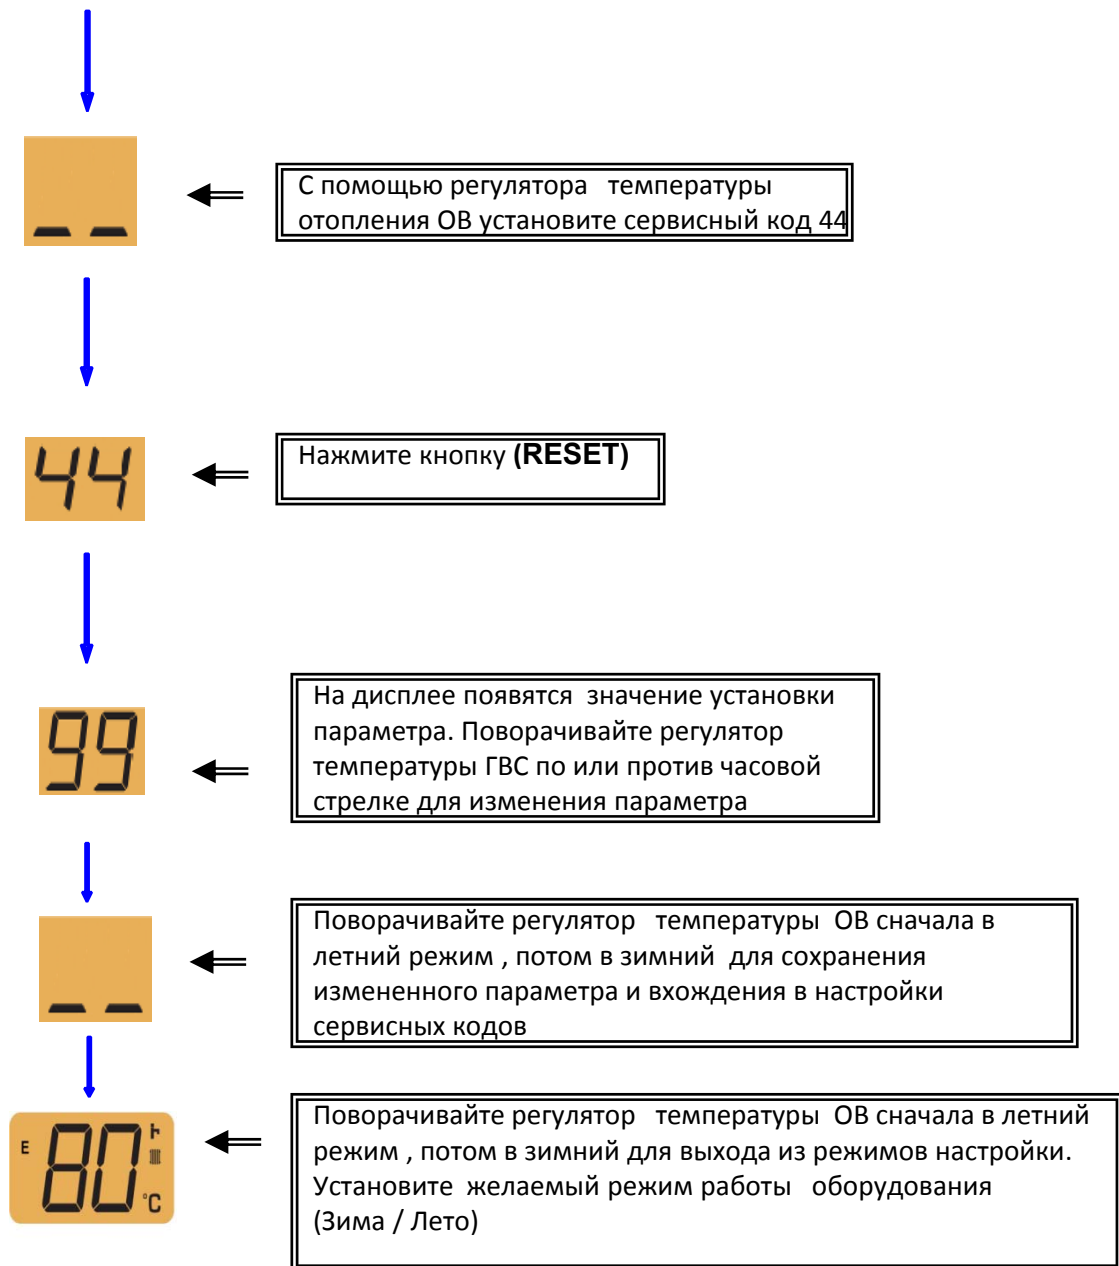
44

С помощью регулятора температуры отопления ОВ установите сервисный код 44

Нажмите кнопку **(RESET)**

99

На дисплее появятся значение установки параметра. Поворачивайте регулятор температуры ГВС по или против часовой стрелке для изменения параметра

Поворачивайте регулятор температуры ОВ сначала в летний режим , потом в зимний для сохранения измененного параметра и вхождения в настройки сервисных кодов

E 80 °C

Поворачивайте регулятор температуры ОВ сначала в летний режим , потом в зимний для выхода из режимов настройки. Установите желаемый режим работы оборудования (Зима / Лето)